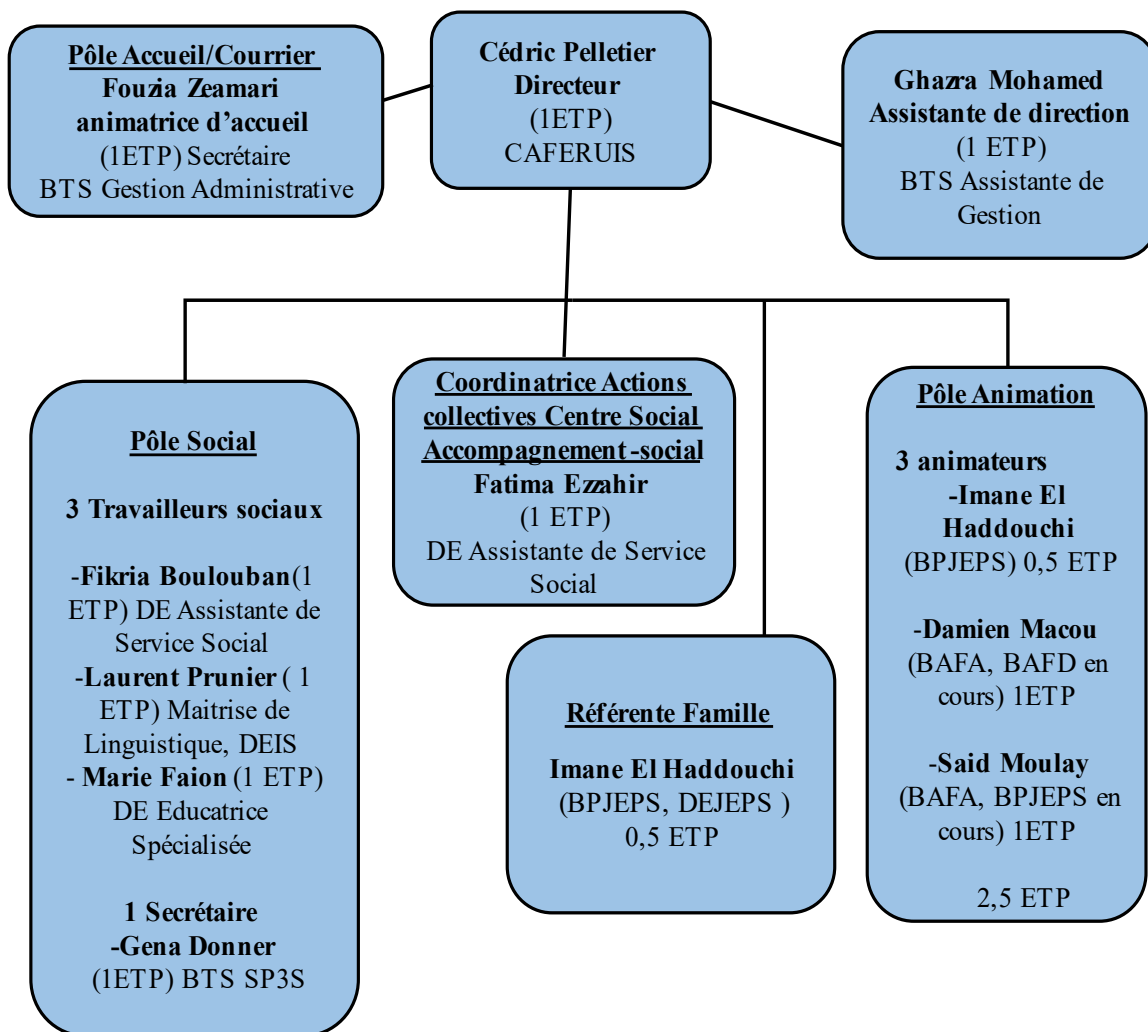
Pôle Accueil/Courrier
Fouzia Zeamari
animatrice d'accueil
(1ETP) Secrétaire
BTS Gestion Administrative

Cédric Pelletier
Directeur
(1ETP)
CAFERUIS

Ghazra Mohamed
Assistante de direction
(1 ETP)
BTS Assistante de Gestion

Pôle Social

3 Travailleurs sociaux

-Fikria Boulouban(1 ETP) DE Assistante de Service Social
-Laurent Prunier ( 1 ETP) Maitrise de Linguistique, DEIS
- Marie Faion (1 ETP) DE Educatrice Spécialisée

1 Secrétaire
-Gena Donner
(1ETP) BTS SP3S

Coordinatrice Actions collectives Centre Social Accompagnement-social
Fatima Ezzahir
(1 ETP)
DE Assistante de Service Social

Référente Famille

Imane El Haddouchi
(BPJEPS, DEJEPS )
0,5 ETP

Pôle Animation

3 animateurs
-Imane El Haddouchi
(BPJEPS) 0,5 ETP

-Damien Macou
(BAFA, BAFD en cours) 1ETP

-Said Moulay
(BAFA, BPJEPS en cours) 1ETP

2,5 ETP